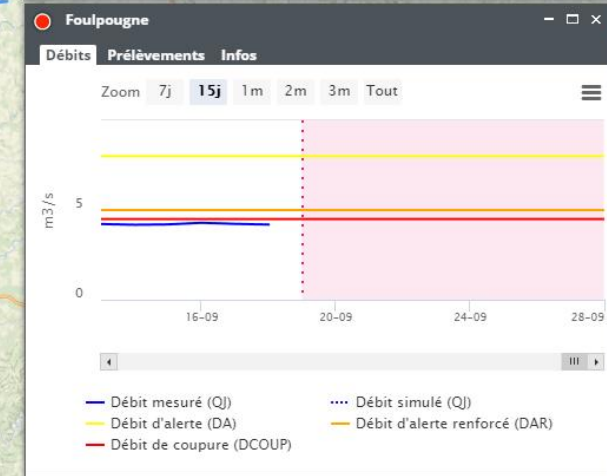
Foulpougne

Débits Prélèvements Infos

Zoom 7j 15j 1m 2m 3m Tout

m3/s

5

0

16-09 20-09 24-09 28-09

Débit mesuré (QJ)
Débit simulé (QJ)
Débit d'alerte (DA)
Débit d'alerte renforcé (DAR)
Débit de coupure (DCOUP)